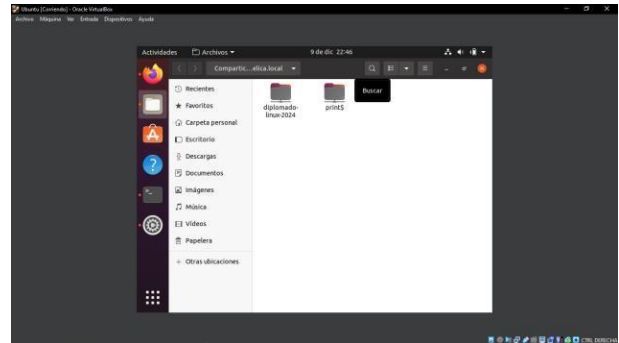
Ubuntu [Corriendo] - Oracle VirtualBox
Archivo Máquina Ver Entrada Dispositivos Ayuda

Actividades Archivos ▾ 9 de dic 22:46

Compartic...elica.local ▾

Buscar

Recientes
Favoritos
Carpeta personal
Escritorio
Descargas
Documentos
Imágenes
Música
Vídeos
Papelera
+ Otras ubicaciones

diplomado-linux-2024
print$

CTRL DERECHA